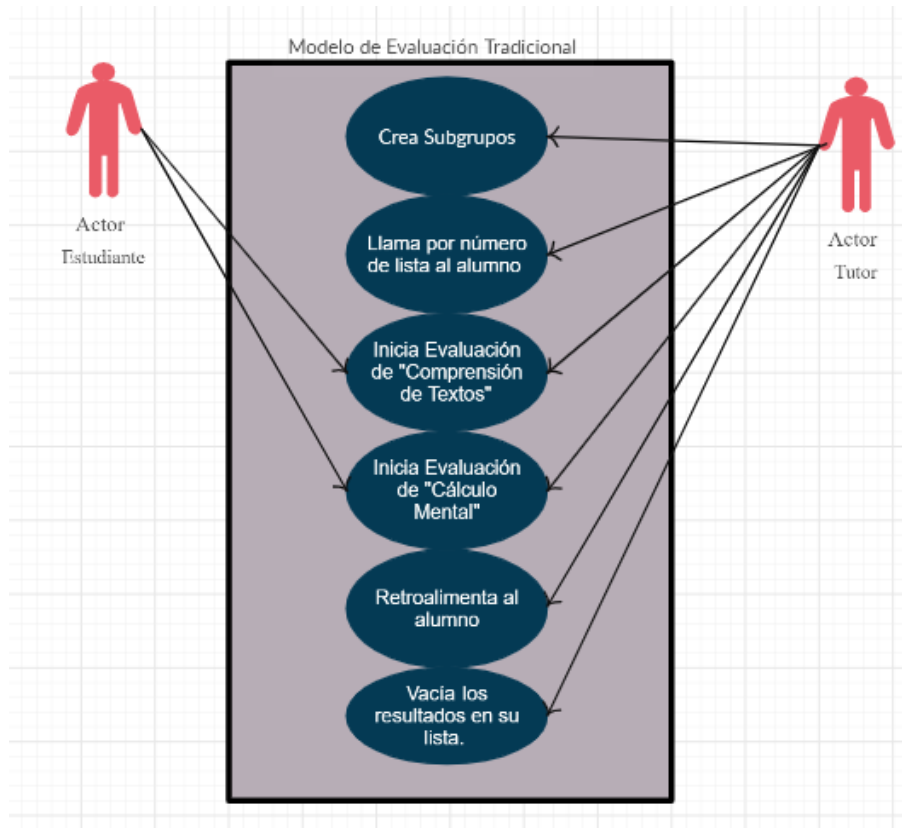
Modelo de Evaluación Tradicional

Actor
Estudiante

Actor
Tutor

Crea Subgrupos

Llama por número de lista al alumno

Inicia Evaluación de "Comprensión de Textos"

Inicia Evaluación de "Cálculo Mental"

Retroalimenta al alumno

Vacia los resultados en su lista.